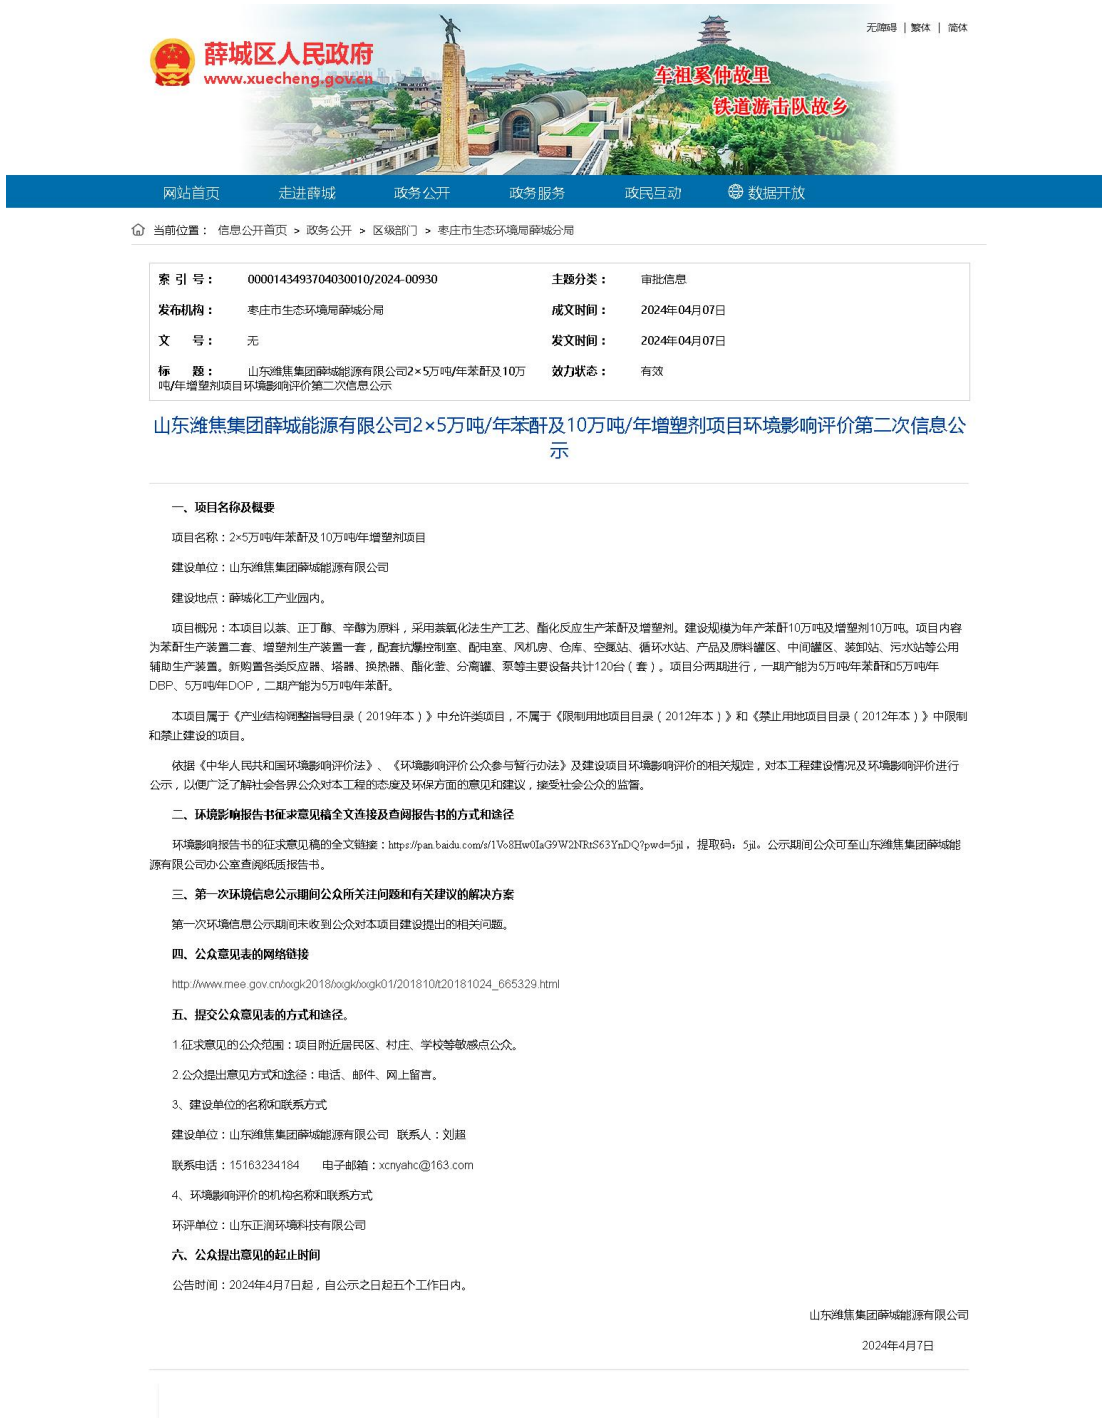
无障碍 | 繁体 | 简体

薛城区人民政府
www.xuecheng.gov.cn

车祖奚仲故里
铁道游击队故乡

网站首页 走进薛城 政务公开 政务服务 政民互动 数据开放

当前位置： 信息公开首页 > 政务公开 > 区级部门 > 枣庄市生态环境局薛城分局

| 索 引 号： | 000014349370403001​0/2024-00930 | 主题分类： | 审批信息 |
|---|---|---|---|
| 发布机构： | 枣庄市生态环境局薛城分局 | 成文时间： | 2024年04月07日 |
| 文 号： | 无 | 发文时间： | 2024年04月07日 |
| 标 题： | 山东潍焦集团薛城能源有限公司2×5万吨/年苯酐及10万吨/年增塑剂项目环境影响评价第二次信息公示 | 效力状态： | 有效 |

山东潍焦集团薛城能源有限公司2×5万吨/年苯酐及10万吨/年增塑剂项目环境影响评价第二次信息公示

一、项目名称及概要

项目名称：2×5万吨/年苯酐及10万吨/年增塑剂项目

建设单位：山东潍焦集团薛城能源有限公司

建设地点：薛城化工产业园内。

项目概况：本项目以萘、正丁醇、辛醇为原料，采用萘氧化法生产工艺、酯化反应生产苯酐及增塑剂。建设规模为年产苯酐10万吨及增塑剂10万吨。项目内容为苯酐生产装置二套、增塑剂生产装置一套，配套抗爆控制室、配电室、风机房、仓库、空压站、循环水站、产品及原料罐区、中间罐区、装卸站、污水站等公用辅助生产装置。新购置各类反应器、塔器、换热器、酯化釜、分离罐、泵等主要设备共计120台（套）。项目分两期进行，一期产能为5万吨/年苯酐和5万吨/年DBP、5万吨/年DOP，二期产能为5万吨/年苯酐。

本项目属于《产业结构调整指导目录（2019年本）》中允许类项目，不属于《限制用地项目目录（2012年本）》和《禁止用地项目目录（2012年本）》中限制和禁止建设的项目。

依据《中华人民共和国环境影响评价法》、《环境影响评价公众参与暂行办法》及建设项目环境影响评价的相关规定，对本工程建设情况及环境影响评价进行公示，以便广泛了解社会各界公众对本工程的态度及环保方面的意见和建议，接受社会公众的监督。

二、环境影响报告书征求意见稿全文连接及查阅报告书的方式和途径

环境影响报告书的征求意见稿的全文链接：https://pan.baidu.com/s/1Vo8Hw0IaG9W2NRtS63YnDQ?pwd=5jil，提取码：5jil。公示期间公众可至山东潍焦集团薛城能源有限公司办公室查阅纸质报告书。

三、第一次环境信息公示期间公众所关注问题和有关建议的解决方案

第一次环境信息公示期间未收到公众对本项目建设提出的相关问题。

四、公众意见表的网络链接

http://www.mee.gov.cn/xxgk2018/xxgk/xxgk01/201810/t20181024_665329.html

五、提交公众意见表的方式和途径。

1.征求意见的公众范围：项目附近居民区、村庄、学校等敏感点公众。

2.公众提出意见方式和途径：电话、邮件、网上留言。

3、建设单位的名称和联系方式

建设单位：山东潍焦集团薛城能源有限公司 联系人：刘超

联系电话：15163234184 电子邮箱：xcnyahc@163.com

4、环境影响评价的机构名称和联系方式

环评单位：山东正润环境科技有限公司

六、公众提出意见的起止时间

公告时间：2024年4月7日起，自公示之日起五个工作日内。

山东潍焦集团薛城能源有限公司

2024年4月7日